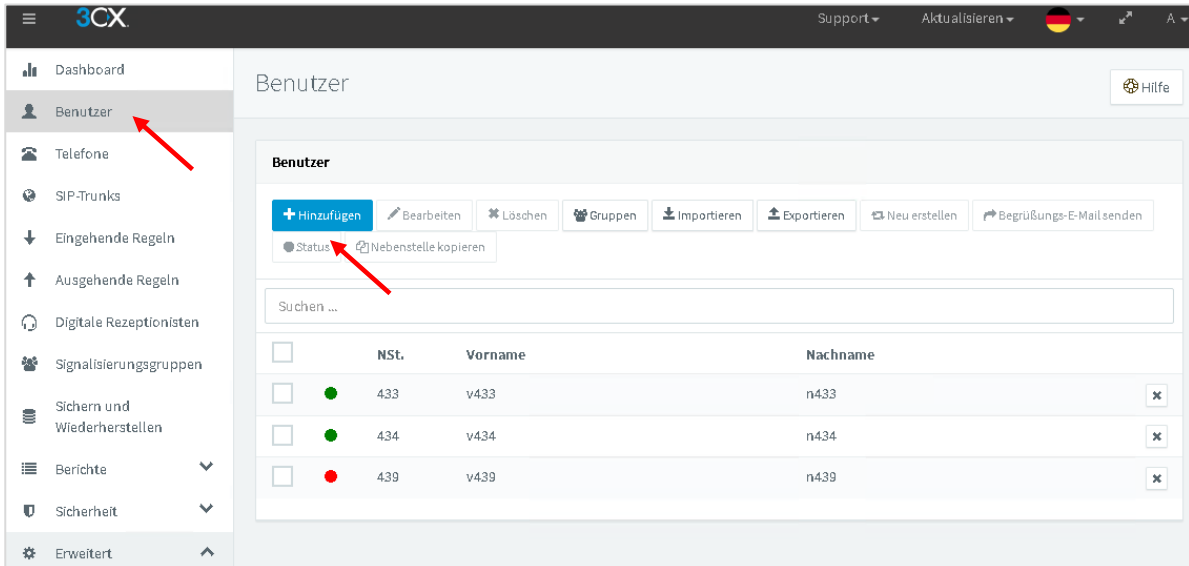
3CX

Support Aktualisieren A

Dashboard
Benutzer
Telefone
SIP-Trunks
Eingehende Regeln
Ausgehende Regeln
Digitale Rezeptionisten
Signalisierungsgruppen
Sichern und Wiederherstellen
Berichte
Sicherheit
Erweitert

Benutzer

Hilfe

Benutzer

+ Hinzufügen | Bearbeiten | Löschen | Gruppen | Importieren | Exportieren | Neu erstellen | Begrüßungs-E-Mail senden | Status | Nebenstelle kopieren

Suchen ...

| | | NSt. | Vorname | Nachname | |
|---|---|---|---|---|---|
| | | 433 | v433 | n433 | |
| | | 434 | v434 | n434 | |
| | | 439 | v439 | n439 | |